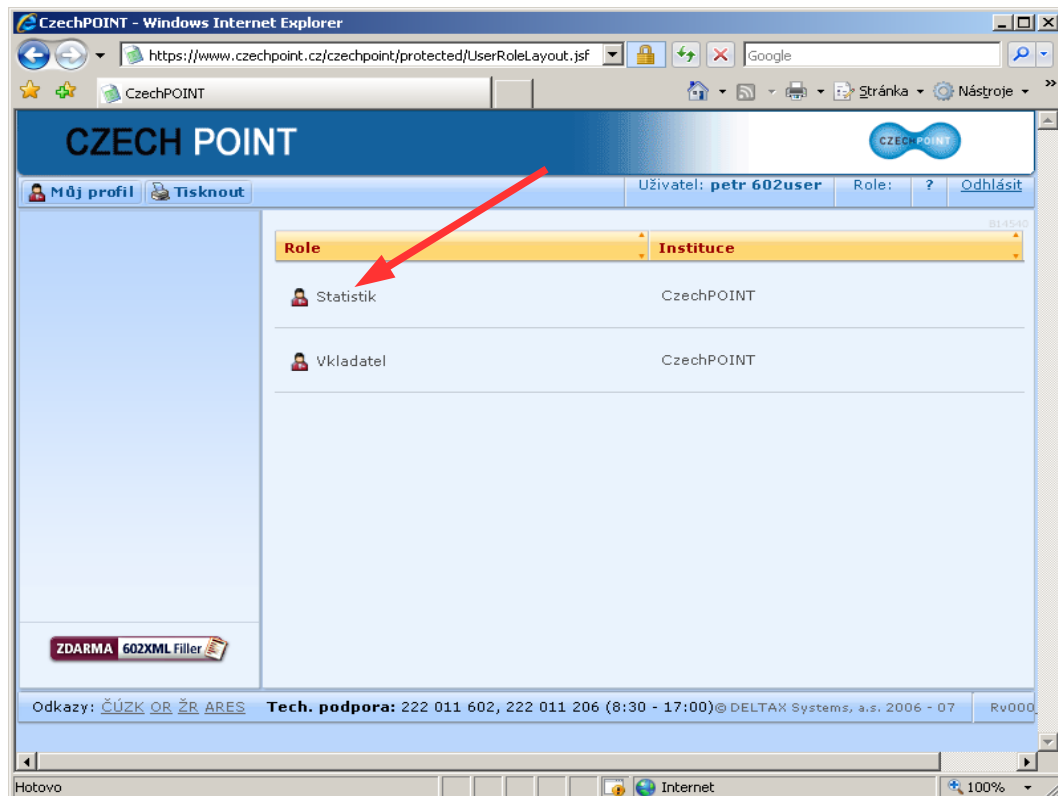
CzechPOINT - Windows Internet Explorer

https://www.czechpoint.cz/czechpoint/protected/UserRoleLayout.jsf

Google

CzechPOINT

Stránka Nástroje

CZECH POINT

CZECH POINT

Můj profil Tisknout

Uživatel: petr 602user Role: ? Odhlásit

01:45:10

| Role | Instituce |
|---|---|
| Statistik | CzechPOINT |
| Vkladatel | CzechPOINT |

ZDARMA 602XML Filler

Odkazy: ČÚZK OR ŽR ARES Tech. podpora: 222 011 602, 222 011 206 (8:30 - 17:00)© DELTAX Systems, a.s. 2006 - 07 Rv000

Hotovo Internet 100%